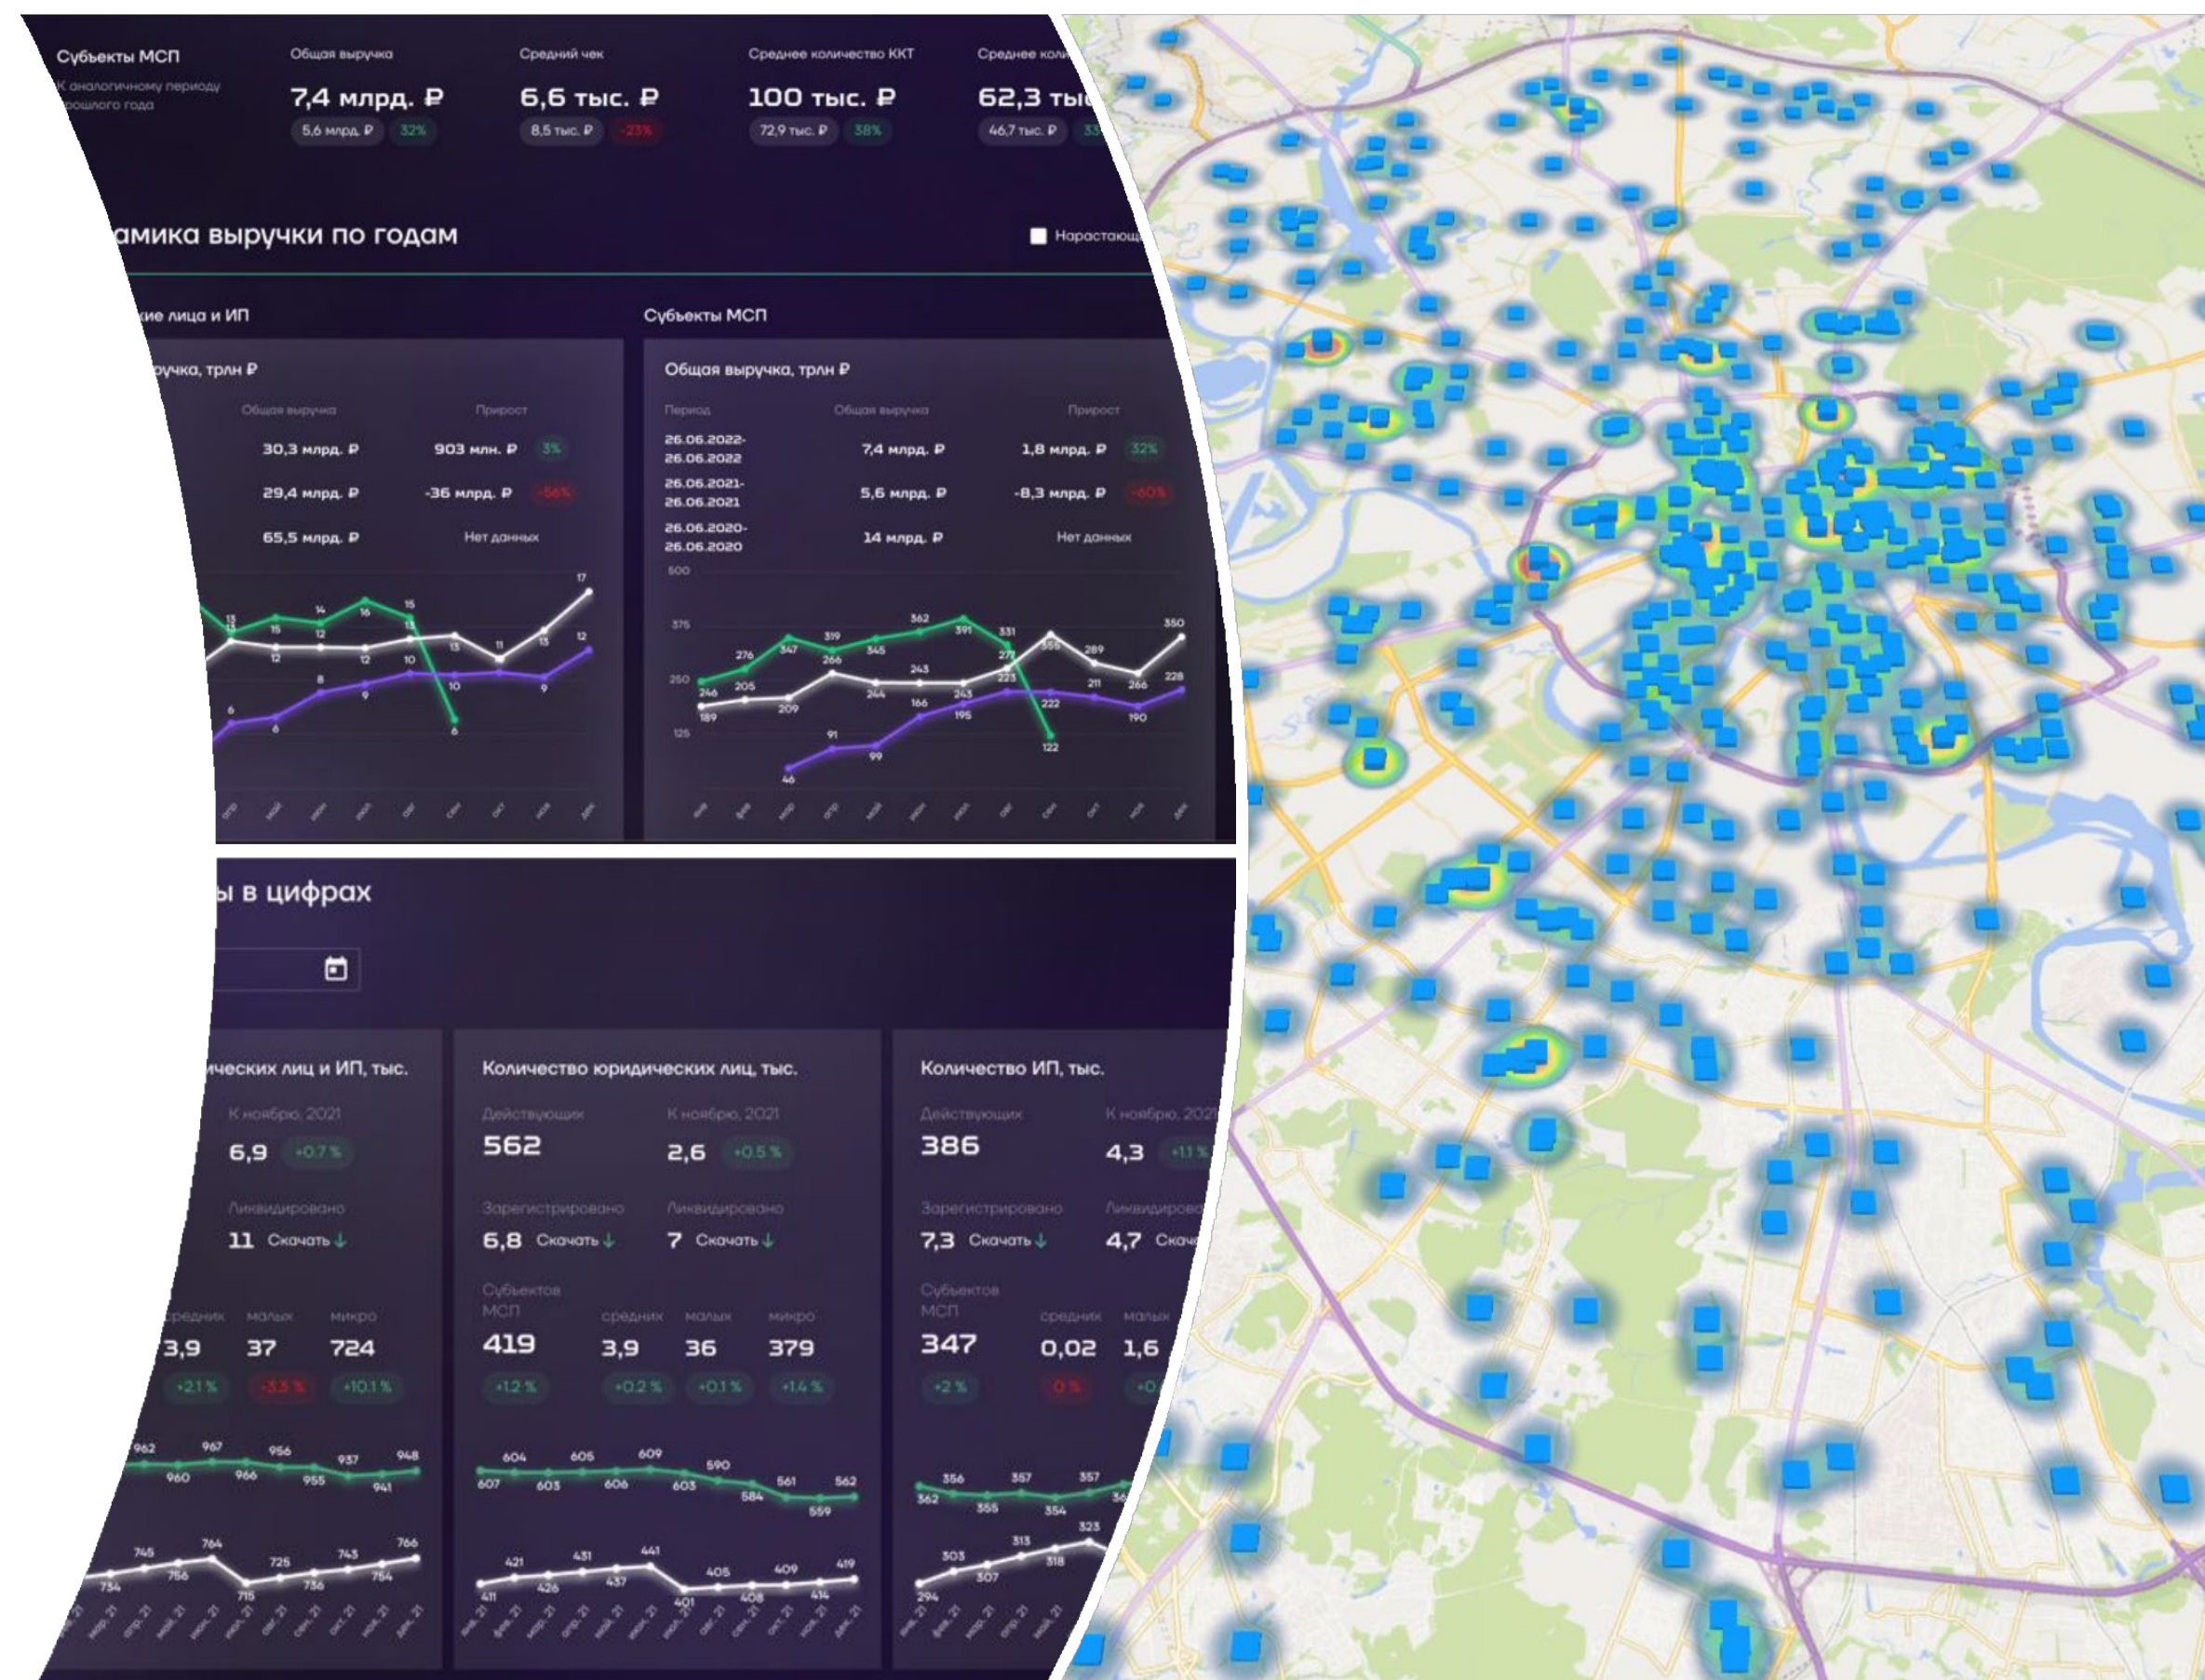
Субъекты МСП
К аналогичному периоду прошлого года

Общая выручка
7,4 млрд. ₽
5,6 млрд. ₽ 32%

Средний чек
6,6 тыс. ₽
8,5 тыс. ₽ -23%

Среднее количество ККТ
100 тыс. ₽
72,9 тыс. ₽ 38%

Среднее кол
62,3 ты
46,7 тыс. ₽ 33

амика выручки по годам

Нарастающ

кие лица и ИП

ручка, трлн ₽

Общая выручка | Прирост
30,3 млрд. ₽ | 903 млн. ₽ 3%
29,4 млрд. ₽ | -36 млрд. ₽ -56%
65,5 млрд. ₽ | Нет данных

13 15 14 16 15 13 17 12 12 12 10 13 11 13 12 8 9 10 9 6 6 6

апр май июн июл авг сен окт ноя дек

Субъекты МСП

Общая выручка, трлн ₽

| Период | Общая выручка | Прирост |
|---|---|---|
| 26.06.2022-26.06.2022 | 7,4 млрд. ₽ | 1,8 млрд. ₽ 32% |
| 26.06.2021-26.06.2021 | 5,6 млрд. ₽ | -8,3 млрд. ₽ -60% |
| 26.06.2020-26.06.2020 | 14 млрд. ₽ | Нет данных |

500 375 250 125
276 347 319 266 345 362 391 331 277 356 289 350 246 205 209 244 243 166 243 223 211 266 228 189 91 99 195 222 190 46 122

янв фев мар апр май июн июл авг сен окт ноя дек

ы в цифрах

ических лиц и ИП, тыс.
К ноябрю, 2021
6,9 +0,7 %
Ликвидировано
11 Скачать ↓
средних малых микро
3,9 37 724
+2,1 % -3,3 % +10,1 %
962 967 956 937 948 960 966 955 941
745 764 725 743 766 734 756 715 736 754

Количество юридических лиц, тыс.
Действующих
562
К ноябрю, 2021
2,6 +0,5 %
Зарегистрировано
6,8 Скачать ↓
Ликвидировано
7 Скачать ↓
Субъектов МСП
419
+1,2 %
средних малых микро
3,9 36 379
+0,2 % +0,1 % +1,4 %
604 605 609 590 561 562 607 603 606 603 584 559
421 431 441 405 409 419 411 426 437 401 408 414

Количество ИП, тыс.
Действующих
386
К ноябрю, 2021
4,3 +1,1 %
Зарегистрировано
7,3 Скачать ↓
Ликвидирова
4,7 Скач
Субъектов МСП
347
+2 %
средних малых
0,02 1,6
0 % +0
356 357 357 362 355 354 36
303 313 323 294 307 318